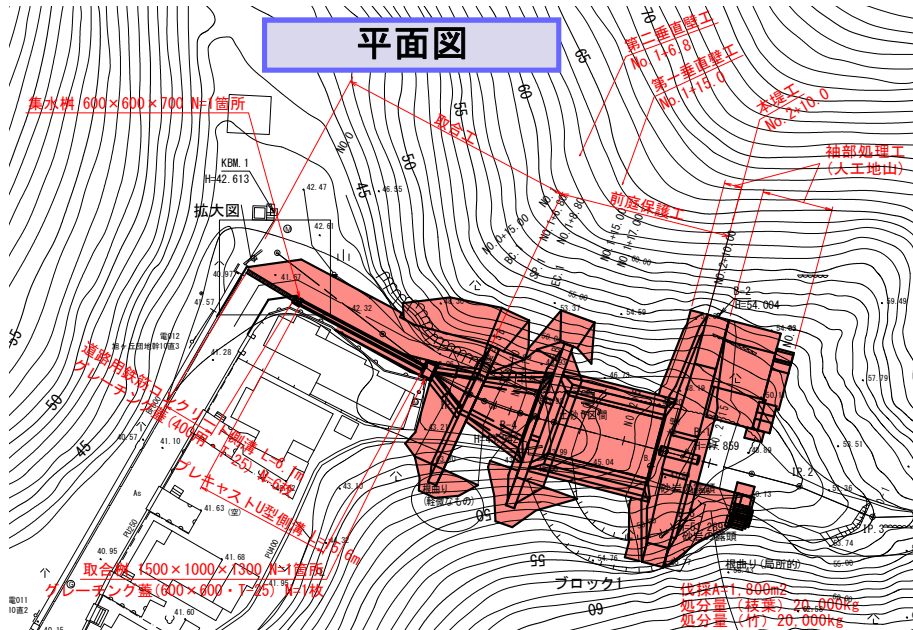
平面図

集水桝 600×600×700 N=1箇所

KBM.1
H=42.613

拡大図

道路用鉄筋コンクリート側溝 L=6.1m
グレーチング蓋(400用・T-25) N=6枚

プレキャストU型側溝 L=75.6m

取合桝 1500×1000×1300 N=1箇所
グレーチング蓋(600×600・T-25) N=1枚

第二垂直壁工
No.1+6.8

第一垂直壁工
No.1+13.0

本堤工
No.2+16.0

取合工

前庭保護工

袖部処理工
(人工地山)

B-2
H=54.004

ブロック1

伐採A=1,800m2
処分量(枝葉) 20,000kg
処分量(竹) 20,000kg

60
55
50
45
55
50
45
55
60
65
70